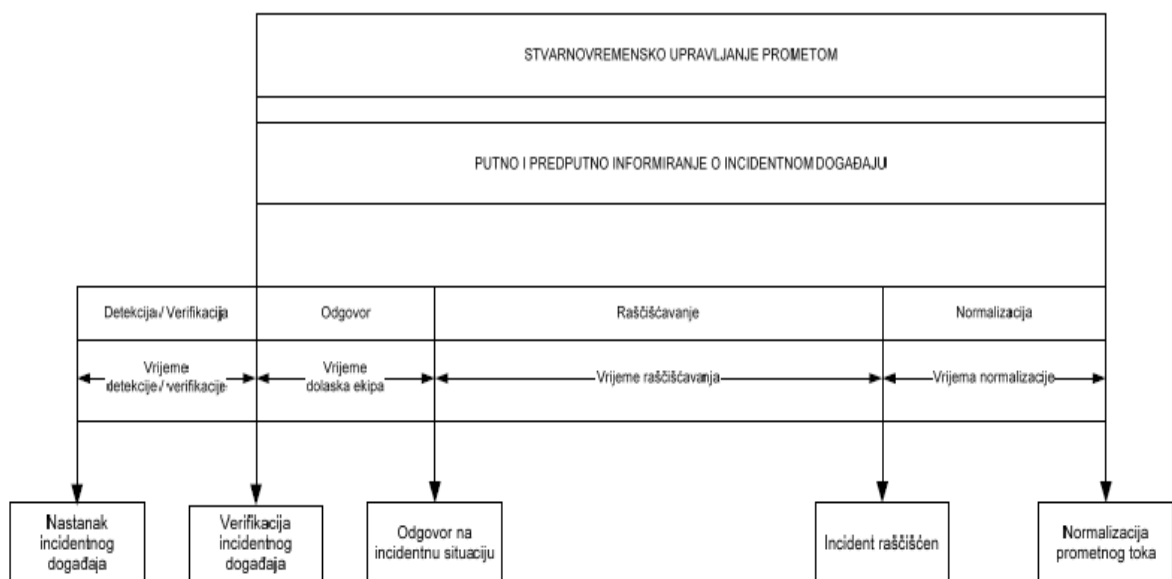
STVARNOVREMENSKO UPRAVLJANJE PROMETOM

PUTNO I PREDPUTNO INFORMIRANJE O INCIDENTNOM DOGAĐAJU

| Detekcija / Verifikacija | Odgovor | Raščišćavanje | Normalizacija |
|---|---|---|---|
| Vrijeme detekcije / verifikacije | Vrijeme dolaska ekipa | Vrijeme raščišćavanja | Vrijema normalizacije |

Nastanak incidentnog događaja

Verifikacija incidentnog događaja

Odgovor na incidentnu situaciju

Incident raščišćen

Normalizacija prometnog toka